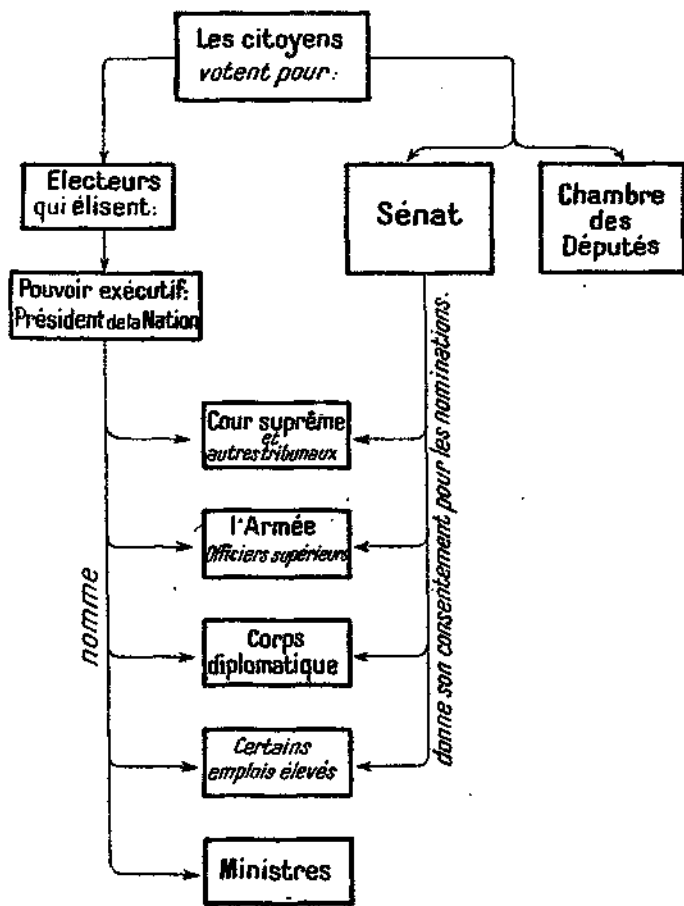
Les citoyens
votent pour:

Electeurs
qui élisent:

Sénat

Chambre
des
Députés

Pouvoir exécutif:
Président de la Nation

donne son consentement pour les nominations.

nomme

Cour suprême
et
autres tribunaux

l'Armée
Officiers supérieurs

Corps
diplomatique

Certains
emplois élevés

Ministres